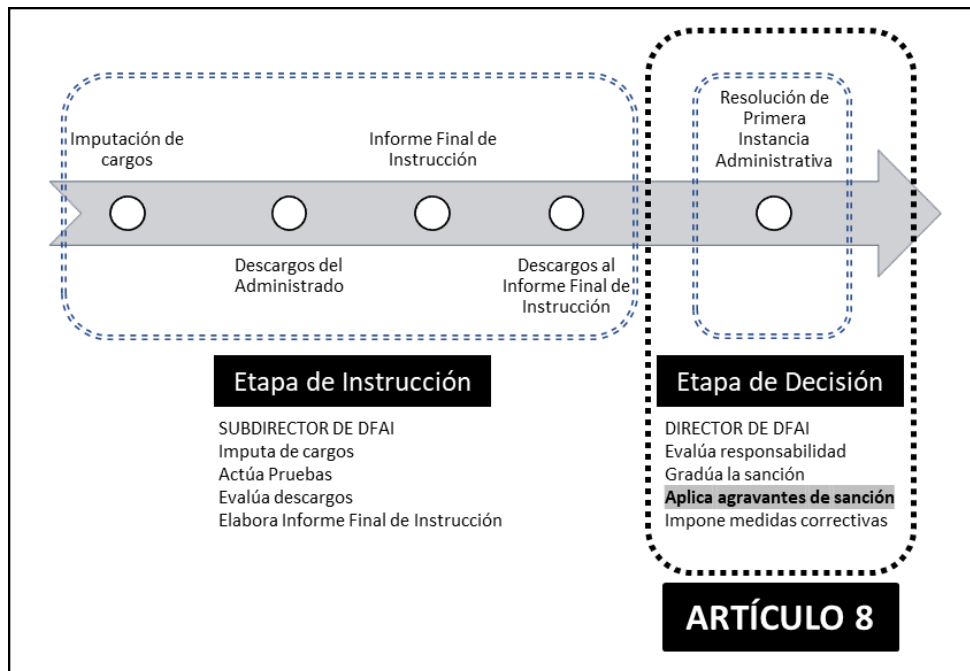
Imputación de cargos

Informe Final de Instrucción

Resolución de Primera Instancia Administrativa

Descargos del Administrado

Descargos al Informe Final de Instrucción

Etapa de Instrucción

SUBDIRECTOR DE DFAI
Imputa de cargos
Actúa Pruebas
Evalúa descargos
Elabora Informe Final de Instrucción

Etapa de Decisión

DIRECTOR DE DFAI
Evalúa responsabilidad
Gradúa la sanción
Aplica agravantes de sanción
Impone medidas correctivas

ARTÍCULO 8